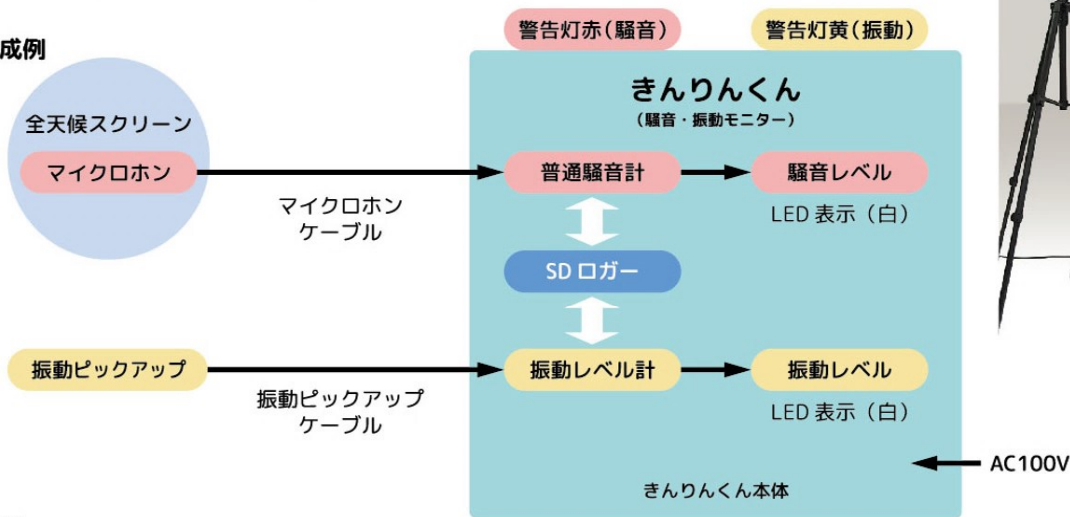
成例

警告灯赤（騒音）

警告灯黄（振動）

きんりんくん
（騒音・振動モニター）

全天候スクリーン

マイクロホン

マイクロホン
ケーブル

普通騒音計

騒音レベル

LED 表示（白）

SD ロガー

振動ピックアップ

振動ピックアップ
ケーブル

振動レベル計

振動レベル

LED 表示（白）

AC100V

きんりんくん本体